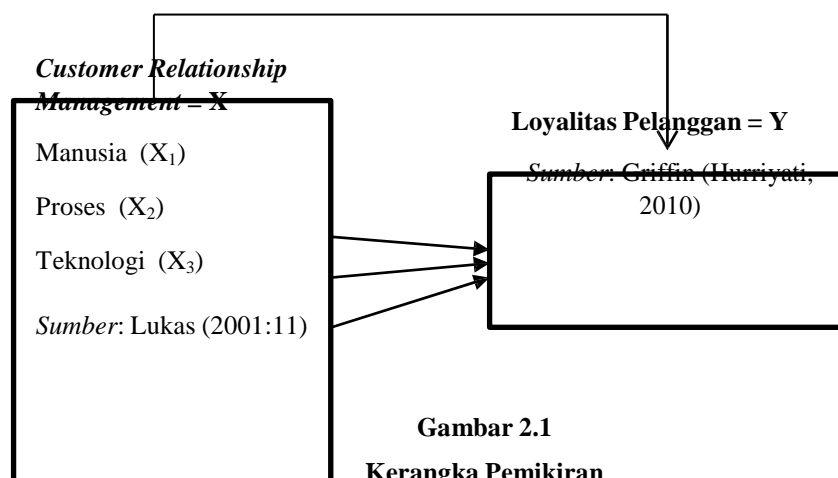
*Customer Relationship Management* – X

Manusia $(X_1)$

Proses $(X_2)$

Teknologi $(X_3)$

*Sumber*: Lukas (2001:11)

Loyalitas Pelanggan = Y

*Sumber*: Griffin (Hurriyati, 2010)

Gambar 2.1

Kerangka Pemikiran